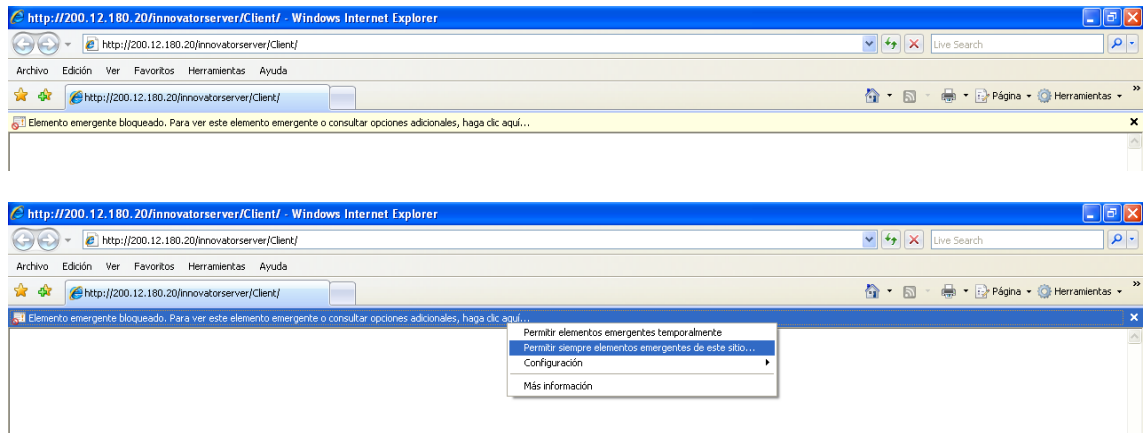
http://200.12.180.20/innovatorserver/Client/ - Windows Internet Explorer

http://200.12.180.20/innovatorserver/Client/

Live Search

Archivo Edición Ver Favoritos Herramientas Ayuda

http://200.12.180.20/innovatorserver/Client/

Página Herramientas

Elemento emergente bloqueado. Para ver este elemento emergente o consultar opciones adicionales, haga clic aquí...

http://200.12.180.20/innovatorserver/Client/ - Windows Internet Explorer

http://200.12.180.20/innovatorserver/Client/

Live Search

Archivo Edición Ver Favoritos Herramientas Ayuda

http://200.12.180.20/innovatorserver/Client/

Página Herramientas

Elemento emergente bloqueado. Para ver este elemento emergente o consultar opciones adicionales, haga clic aquí...

Permitir elementos emergentes temporalmente
Permitir siempre elementos emergentes de este sitio...
Configuración
Más información